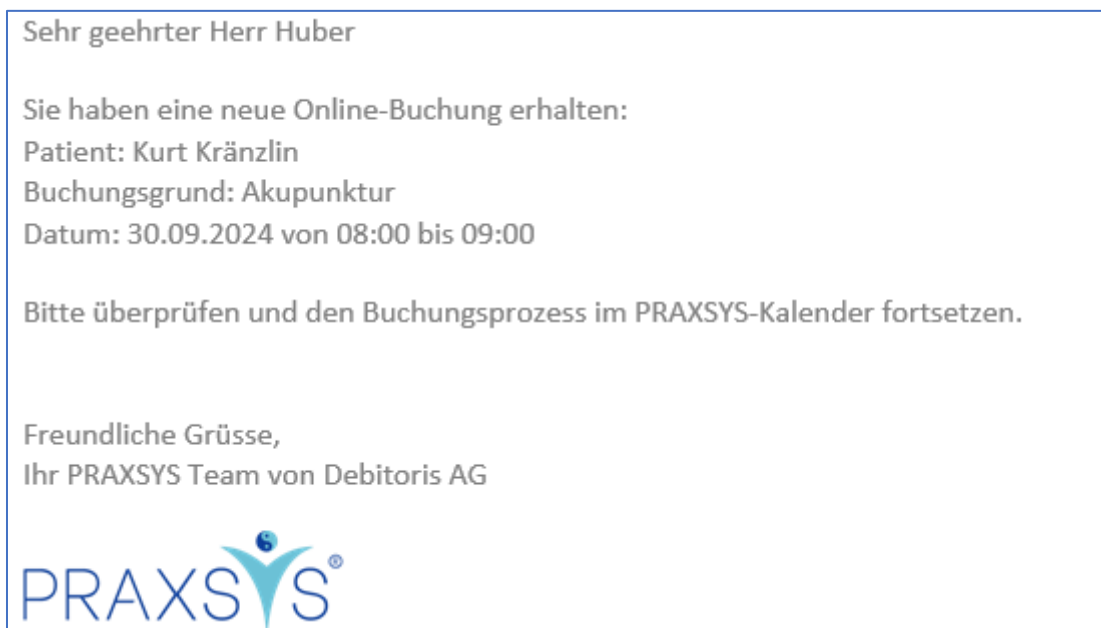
Sehr geehrter Herr Huber

Sie haben eine neue Online-Buchung erhalten:
Patient: Kurt Kränzlin
Buchungsgrund: Akupunktur
Datum: 30.09.2024 von 08:00 bis 09:00

Bitte überprüfen und den Buchungsprozess im PRAXSYS-Kalender fortsetzen.

Freundliche Grüsse,
Ihr PRAXSYS Team von Debitoris AG

PRAXSYS®